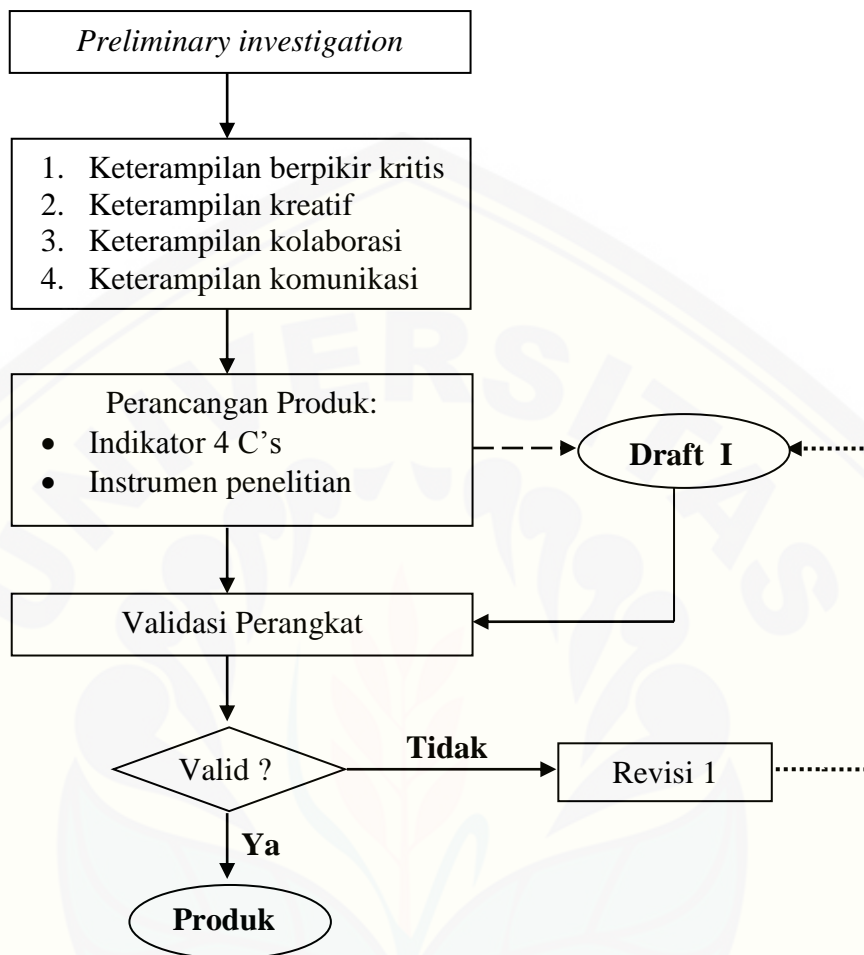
Preliminary investigation

1. Keterampilan berpikir kritis
2. Keterampilan kreatif
3. Keterampilan kolaborasi
4. Keterampilan komunikasi

Perancangan Produk:
- Indikator 4 C's
- Instrumen penelitian

Draft I

Validasi Perangkat

Valid ?

Tidak

Revisi 1

Ya

Produk